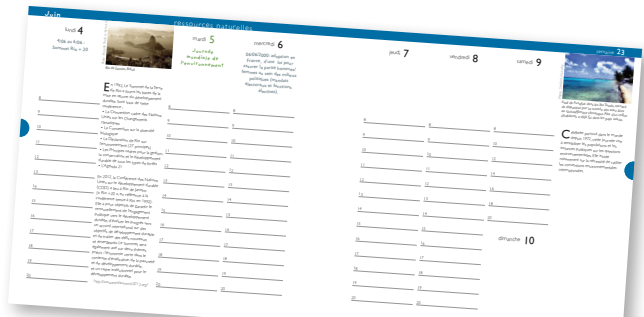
juin

ressources naturelles

semaine 23

lundi 4

Rio de Rio+20 Sommet Rio + 20

mardi 5

Journée mondiale de l'environnement

mercredi 6

jeudi 7

vendredi 8

samedi 9

dimanche 10

En 1992, le Sommet de la Terre de Rio a posé les bases de la mise en œuvre du développement durable dans tous les États signataires.

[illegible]

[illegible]

8
9
10
11
12
13
14
15
16
17
18
19
20

8
9
10
11
12
13
14
15
16
17
18
19
20

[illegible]